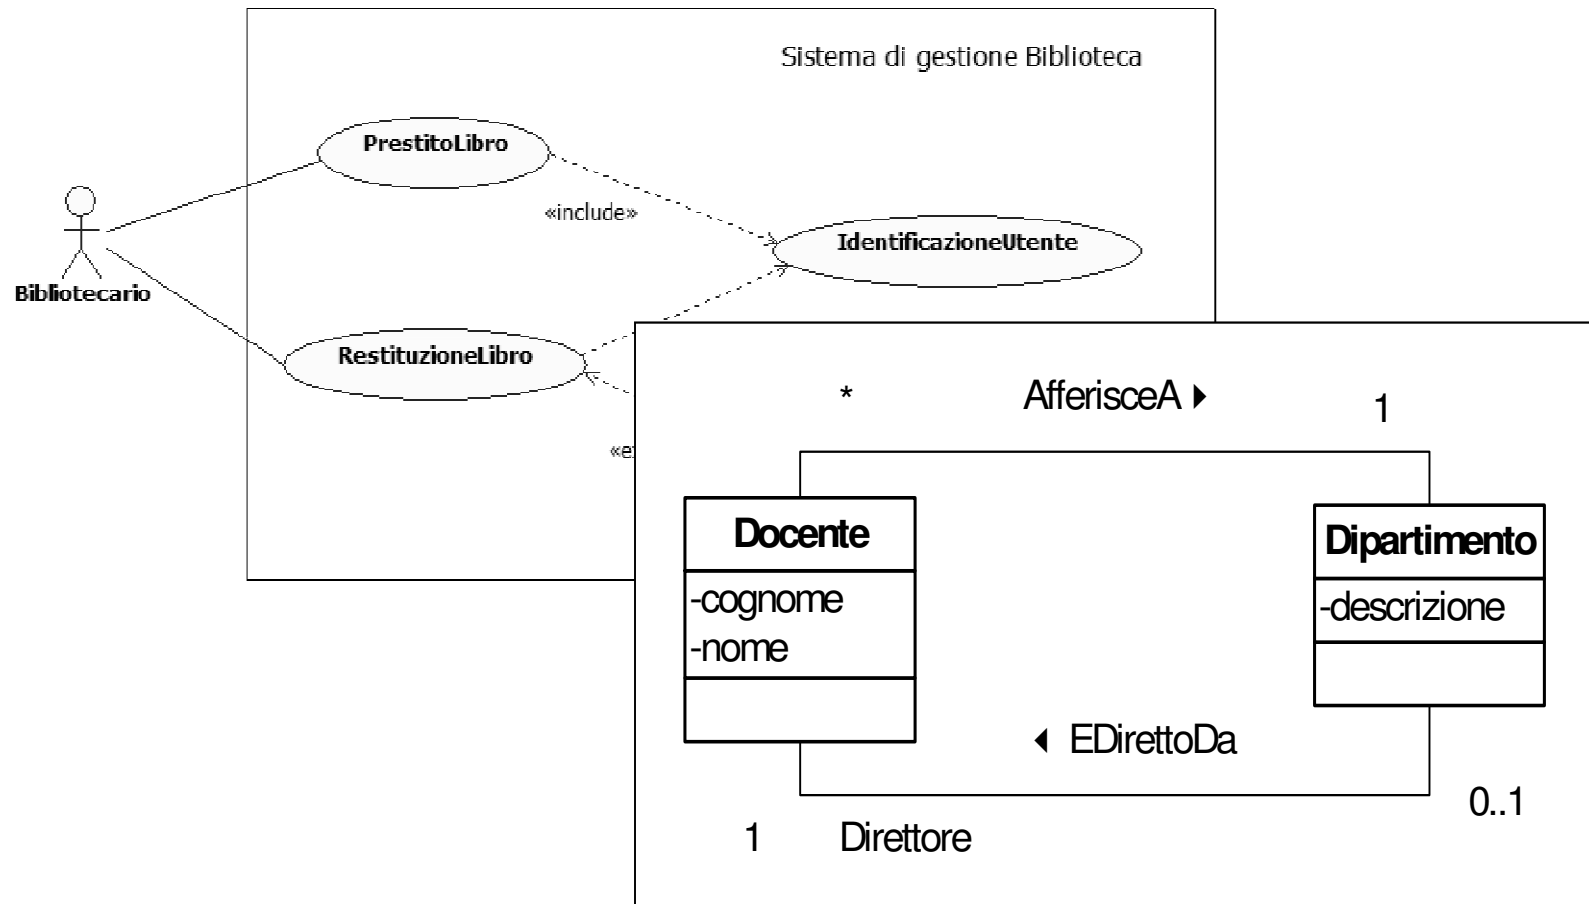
Sistema di gestione Biblioteca

PrestitoLibro

«include»

IdentificazioneUtente

Bibliotecario

RestituzioneLibro

«e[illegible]

*

AfferisceA ▸

1

Docente

-cognome
-nome

Dipartimento

-descrizione

◂ EDirettoDa

0..1

1

Direttore